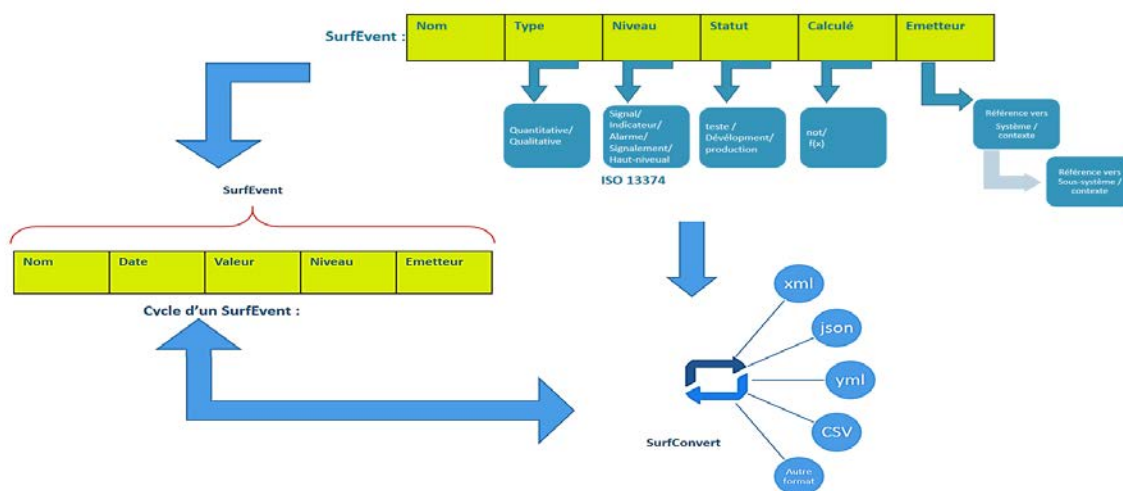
SurfEvent :

| Nom | Type | Niveau | Statut | Calculé | Emetteur |
|---|---|---|---|---|---|

Quantitative/ Qualitative

Signal/ Indicateur/ Alarme/ Signalement/ Haut-niveual

teste / Dévélopment/ production

not/ f(x)

Référence vers Système / contexte

Référence vers Sous-système / contexte

ISO 13374

SurfEvent

| Nom | Date | Valeur | Niveau | Emetteur |
|---|---|---|---|---|

Cycle d'un SurfEvent :

xml

json

yml

CSV

Autre format

SurfConvert